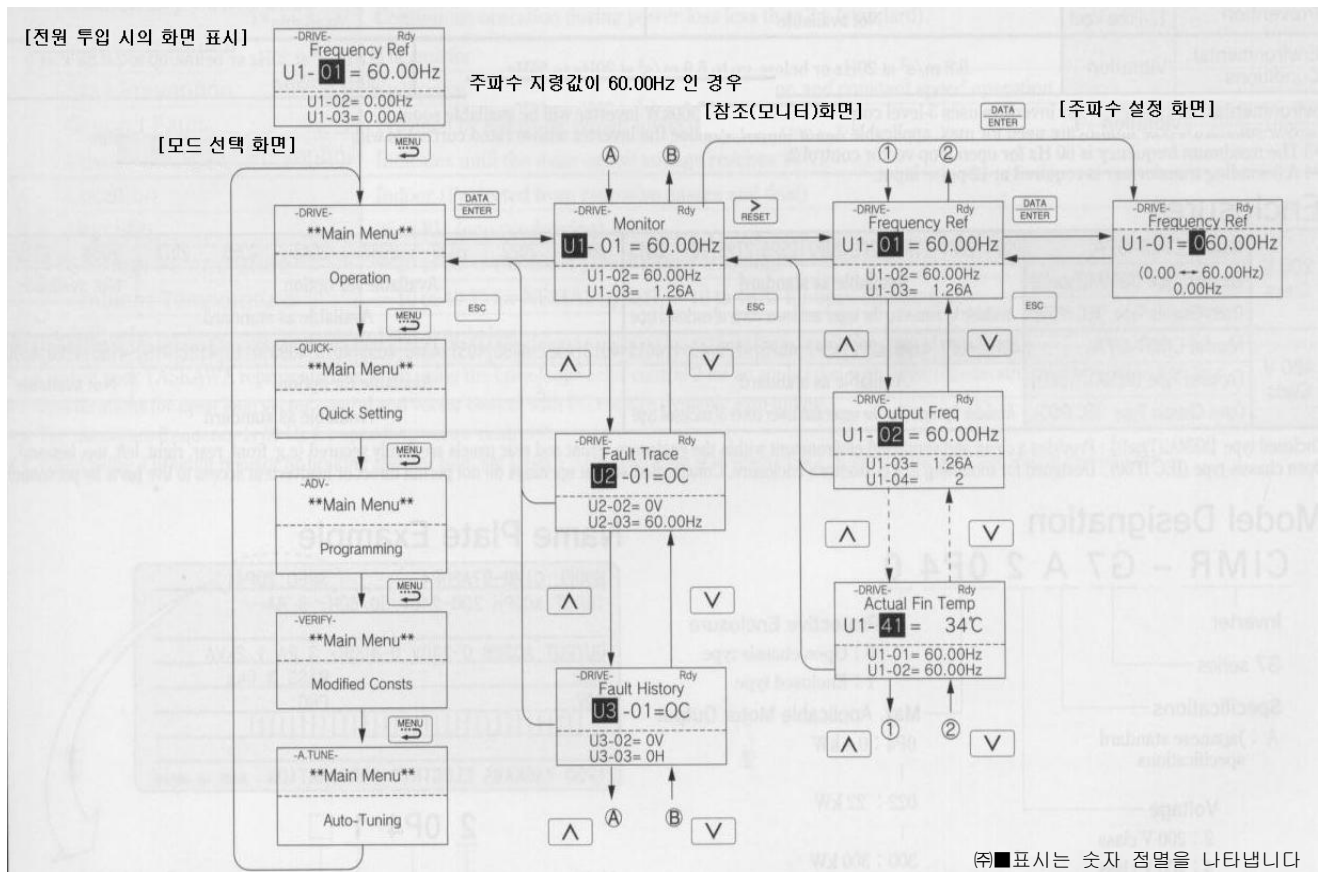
[전원 투입 시의 화면 표시]

-DRIVE- Rdy
Frequency Ref
U1- 01 = 60.00Hz
U1-02= 0.00Hz
U1-03= 0.00A

주파수 지령값이 60.00Hz 인 경우

[참조(모니터)화면]

[주파수 설정 화면]

[모드 선택 화면]

MENU

DATA ENTER

Ⓐ Ⓑ ① ②

-DRIVE-
**Main Menu**
Operation

-DRIVE- Rdy
Monitor
U1- 01 = 60.00Hz
U1-02= 60.00Hz
U1-03= 1.26A

> RESET

-DRIVE- Rdy
Frequency Ref
U1- 01 = 60.00Hz
U1-02= 60.00Hz
U1-03= 1.26A

DATA ENTER

-DRIVE- Rdy
Frequency Ref
U1-01= 060.00Hz
(0.00 ↔ 60.00Hz)
0.00Hz

ESC

ESC

ESC

MENU

-QUICK-
**Main Menu**
Quick Setting

-DRIVE- Rdy
Output Freq
U1- 02 = 60.00Hz
U1-03= 1.26A
U1-04= 2

MENU

-DRIVE- Rdy
Fault Trace
U2 -01=OC
U2-02= 0V
U2-03= 60.00Hz

-ADV-
**Main Menu**
Programming

-DRIVE- Rdy
Actual Fin Temp
U1- 41 = 34℃
U1-01= 60.00Hz
U1-02= 60.00Hz

MENU

-VERIFY-
**Main Menu**
Modified Consts

-DRIVE- Rdy
Fault History
U3 -01=OC
U3-02= 0V
U3-03= 0H

MENU

-A.TUNE-
**Main Menu**
Auto-Tuning

Ⓐ Ⓑ ① ②

㈜■표시는 숫자 점멸을 나타냅니다